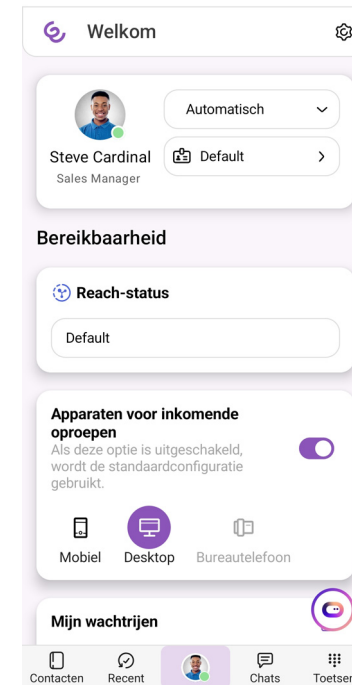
Welkom

Steve Cardinal
Sales Manager

Automatisch

Default

Bereikbaarheid

Reach-status

Default

Apparaten voor inkomende oproepen
Als deze optie is uitgeschakeld, wordt de standaardconfiguratie gebruikt.

Mobiel
Desktop
Bureautelefoon

Mijn wachtrijen

Contacten
Recent
Chats
Toetser